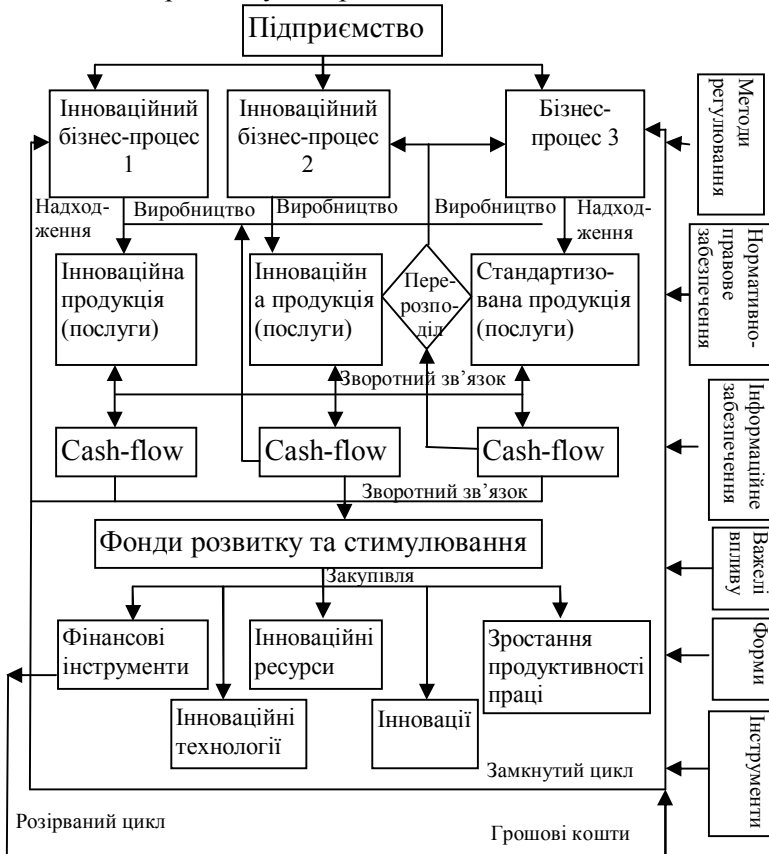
Підприємство

Інноваційний бізнес-процес 1

Інноваційний бізнес-процес 2

Бізнес-процес 3

Методи регулювання

Надходження

Виробництво

Виробництво

Виробництво

Надходження

Нормативно-правове забезпечення

Інноваційна продукція (послуги)

Інноваційна продукція (послуги)

Перерозподіл

Стандартизована продукція (послуги)

Зворотний зв'язок

Інформаційне забезпечення

Cash-flow

Cash-flow

Cash-flow

Зворотний зв'язок

Фонди розвитку та стимулювання

Важелі впливу

Закупівля

Фінансові інструменти

Інноваційні ресурси

Зростання продуктивності праці

Форми

Інноваційні технології

Інновації

Інструменти

Замкнутий цикл

Розірваний цикл

Грошові кошти